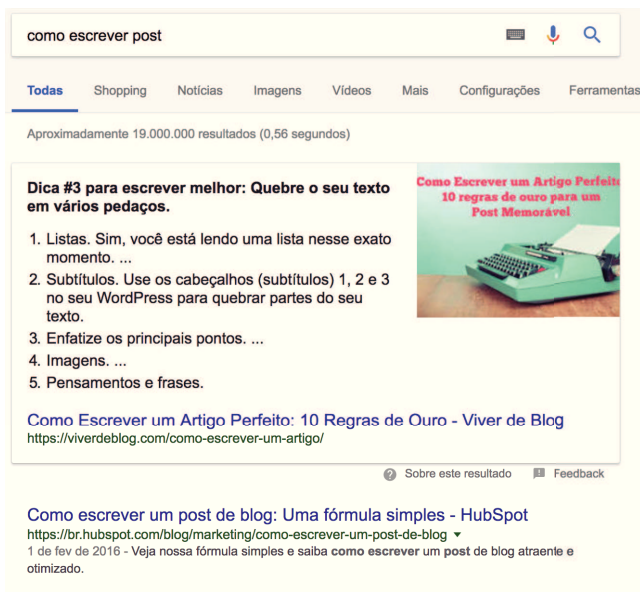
como escrever post

Todas Shopping Notícias Imagens Vídeos Mais Configurações Ferramentas

Aproximadamente 19.000.000 resultados (0,56 segundos)

Dica #3 para escrever melhor: Quebre o seu texto em vários pedaços.

1. Listas. Sim, você está lendo uma lista nesse exato momento. ...
2. Subtítulos. Use os cabeçalhos (subtítulos) 1, 2 e 3 no seu WordPress para quebrar partes do seu texto.
3. Enfatize os principais pontos. ...
4. Imagens. ...
5. Pensamentos e frases.

Como Escrever um Artigo Perfeito 10 regras de ouro para um Post Memorável

Como Escrever um Artigo Perfeito: 10 Regras de Ouro - Viver de Blog
https://viverdeblog.com/como-escrever-um-artigo/

Sobre este resultado Feedback

Como escrever um post de blog: Uma fórmula simples - HubSpot
https://br.hubspot.com/blog/marketing/como-escrever-um-post-de-blog
1 de fev de 2016 - Veja nossa fórmula simples e saiba como escrever um post de blog atraente e otimizado.